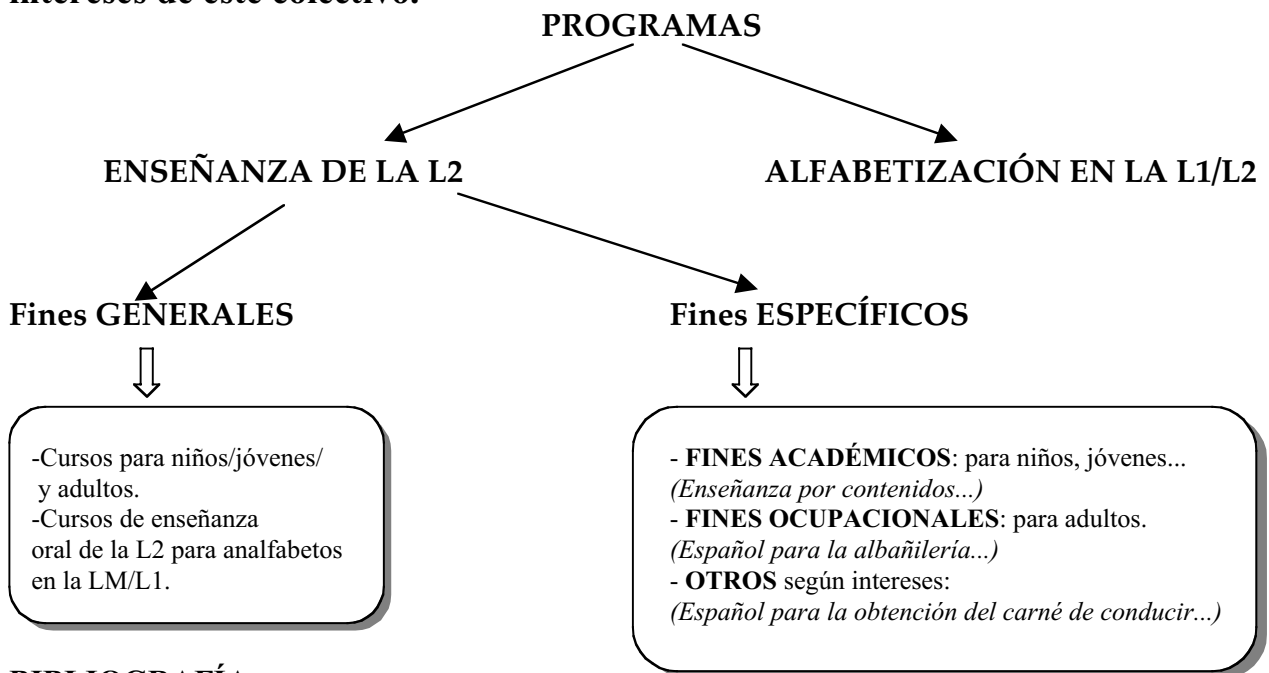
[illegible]

PROGRAMAS

ENSEÑANZA DE LA L2

ALFABETIZACIÓN EN LA L1/L2

Fines GENERALES

Fines ESPECÍFICOS

-Cursos para niños/jóvenes/ y adultos.
-Cursos de enseñanza oral de la L2 para analfabetos en la LM/L1.

- **FINES ACADÉMICOS**: para niños, jóvenes...
*(Enseñanza por contenidos...)*
- **FINES OCUPACIONALES**: para adultos.
*(Español para la albañilería...)*
- **OTROS** según intereses:
*(Español para la obtención del carné de conducir...)*

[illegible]